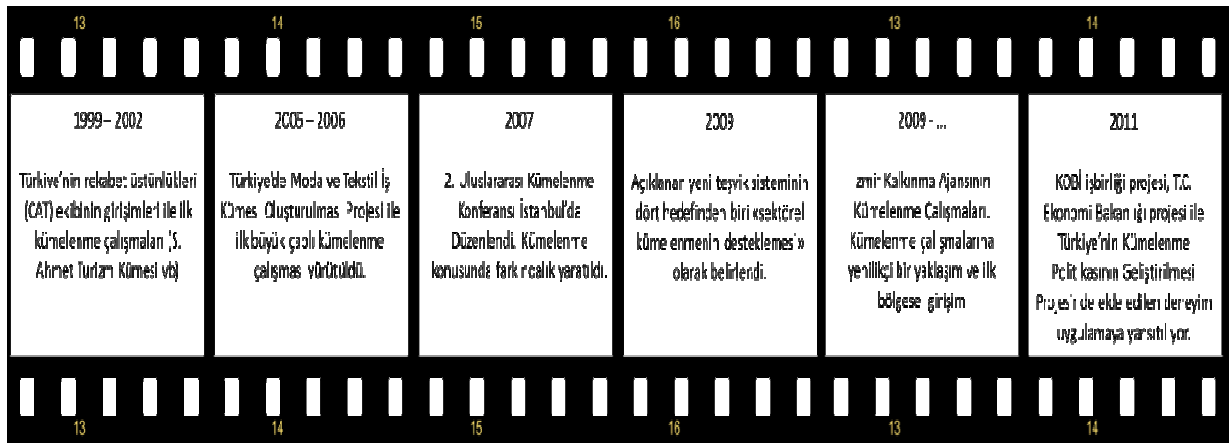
13 14 15 16 13 14

1999 – 2002

Türkiye'nin rekabet üstünlükleri (CAT) ekibinin girişimleri ile ilk kümelenme çalışmaları (S. Ahmet Turizm Kümesi vb)

2005 – 2006

Türkiye'de Moda ve Tekstil İş Kümesi Oluşturulması Projesi ile ilk büyük çaplı kümelenme çalışması yürütüldü.

2007

2. Uluslararası Kümelenme Konferansı İstanbul'da Düzenlendi. Kümelenme konusunda farkındalık yaratıldı.

2009

Açıklanan yeni teşvik sisteminin dört hedefinden biri «sektörel kümelenmenin desteklenmesi» olarak belirlendi.

2009 - ...

İzmir Kalkınma Ajansının Kümelenme Çalışmaları. Kümelenme çalışmalarına yenilikçi bir yaklaşım ve ilk bölgesel girişim

2011

KOBİ işbirliği projesi, T.C. Ekonomi Bakanlığı projesi ile Türkiye'nin Kümelenme Politikasının Geliştirilmesi Projesi'nde elde edilen deneyimi uygulamaya yansıtıyor.

13 14 15 16 13 14